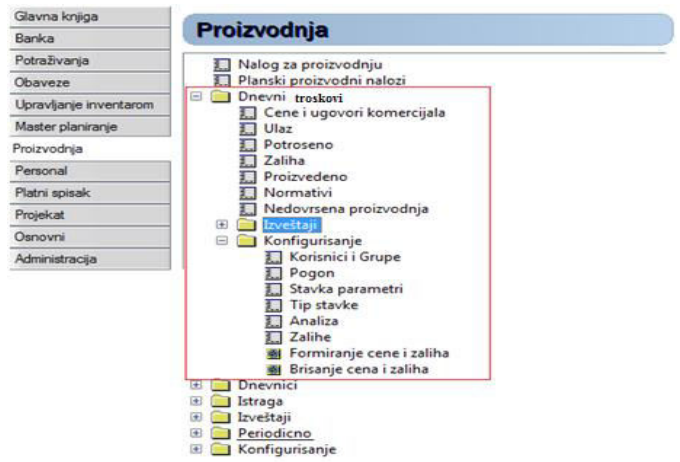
Glavna knjiga
Banka
Potraživanja
Obaveze
Upravljanje inventarom
Master planiranje
Proizvodnja
Personal
Platni spisak
Projekat
Osnovni
Administracija

Proizvodnja

Nalog za proizvodnju
Planski proizvodni nalozi
Dnevni troskovi
Cene i ugovori komercijala
Ulaz
Potroseno
Zaliha
Proizvedeno
Normativi
Nedovrsena proizvodnja
Izveštaji
Konfigurisanje
Korisnici i Grupe
Pogon
Stavka parametri
Tip stavke
Analiza
Zalihe
Formiranje cene i zaliha
Brisanje cena i zaliha
Dnevnici
Istraga
Izveštaji
Periodicno
Konfigurisanje